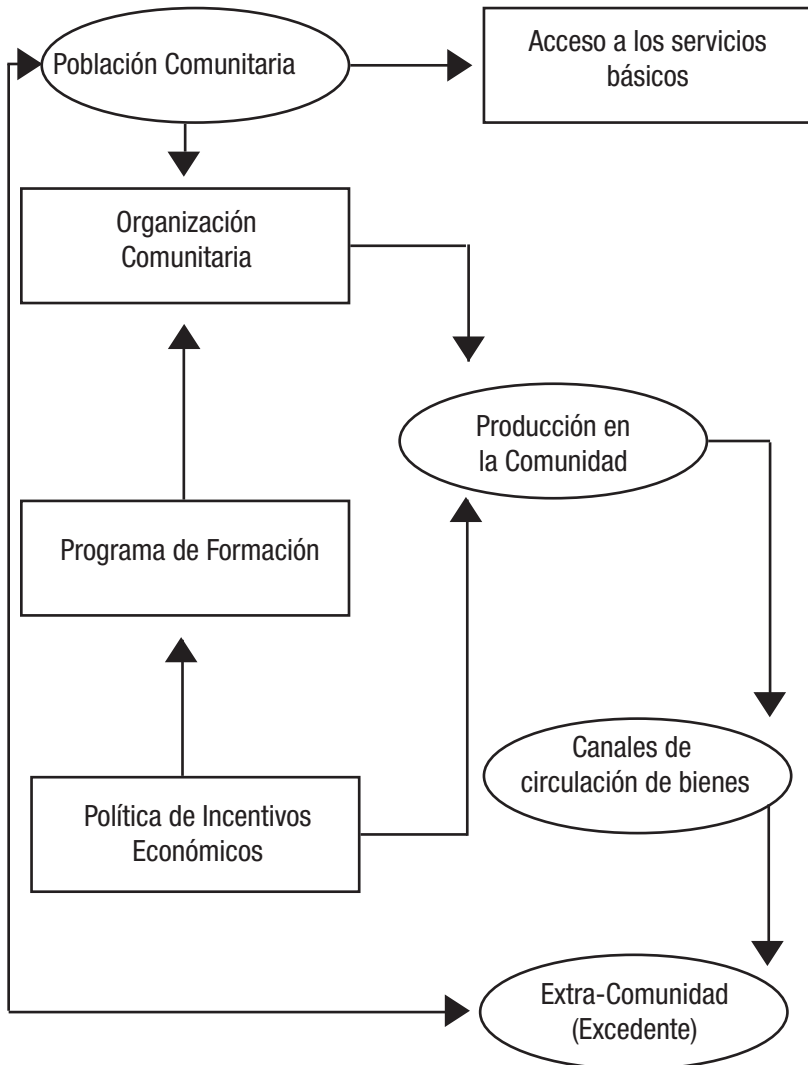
Población Comunitaria

Acceso a los servicios básicos

Organización Comunitaria

Producción en la Comunidad

Programa de Formación

Canales de circulación de bienes

Política de Incentivos Económicos

Extra-Comunidad (Excedente)